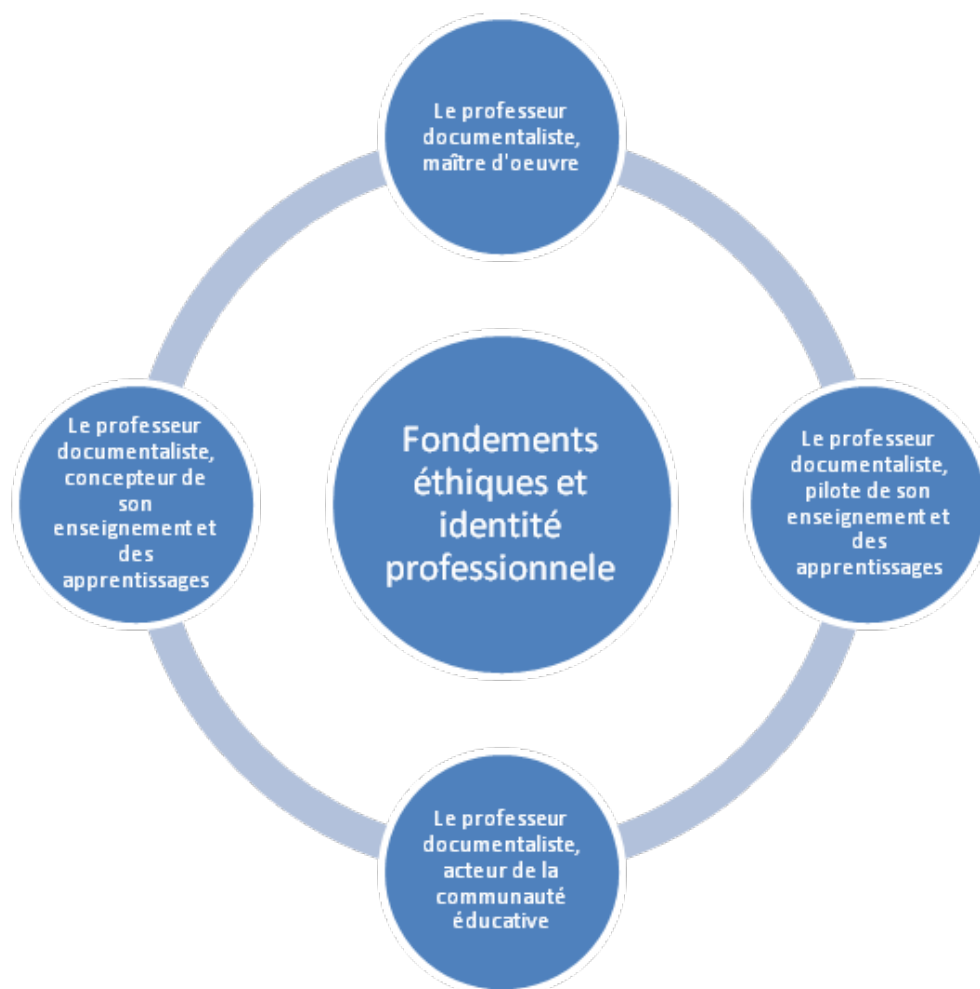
Le professeur documentaliste, maître d'oeuvre

Le professeur documentaliste, concepteur de son enseignement et des apprentissages

Fondements éthiques et identité professionnele

Le professeur documentaliste, pilote de son enseignement et des apprentissages

Le professeur documentaliste, acteur de la communauté éducative